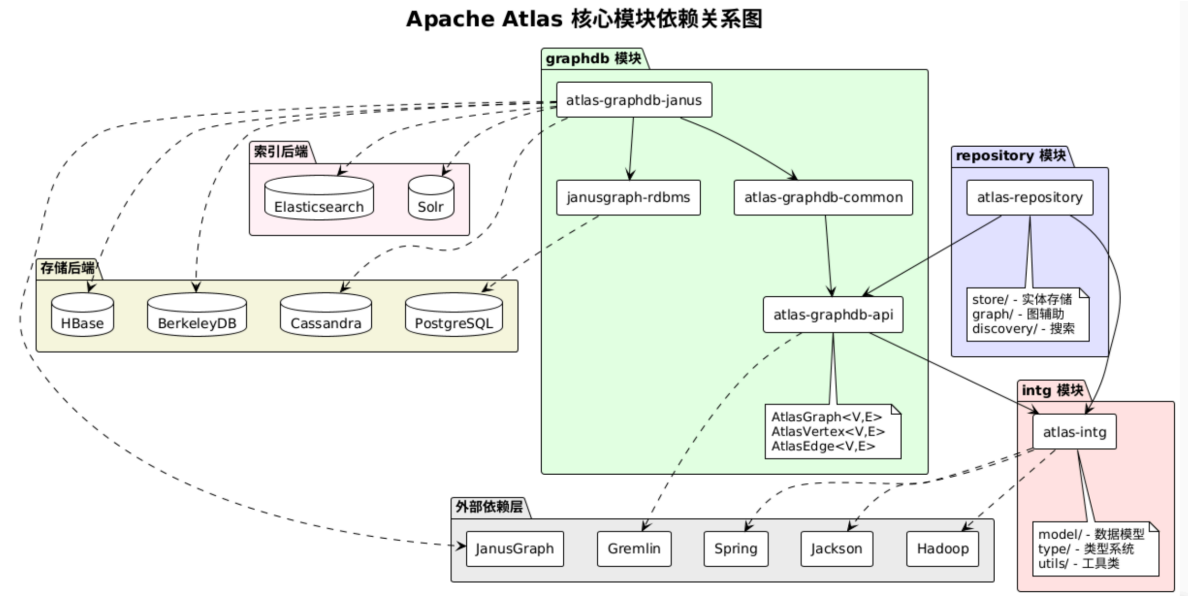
Apache Atlas 核心模块依赖关系图

graphdb 模块

atlas-graphdb-janus

janusgraph-rdbms

atlas-graphdb-common

atlas-graphdb-api

AtlasGraph<V,E>
AtlasVertex<V,E>
AtlasEdge<V,E>

索引后端

Elasticsearch

Solr

存储后端

HBase

BerkeleyDB

Cassandra

PostgreSQL

repository 模块

atlas-repository

store/ - 实体存储
graph/ - 图辅助
discovery/ - 搜索

intg 模块

atlas-intg

model/ - 数据模型
type/ - 类型系统
utils/ - 工具类

外部依赖层

JanusGraph

Gremlin

Spring

Jackson

Hadoop